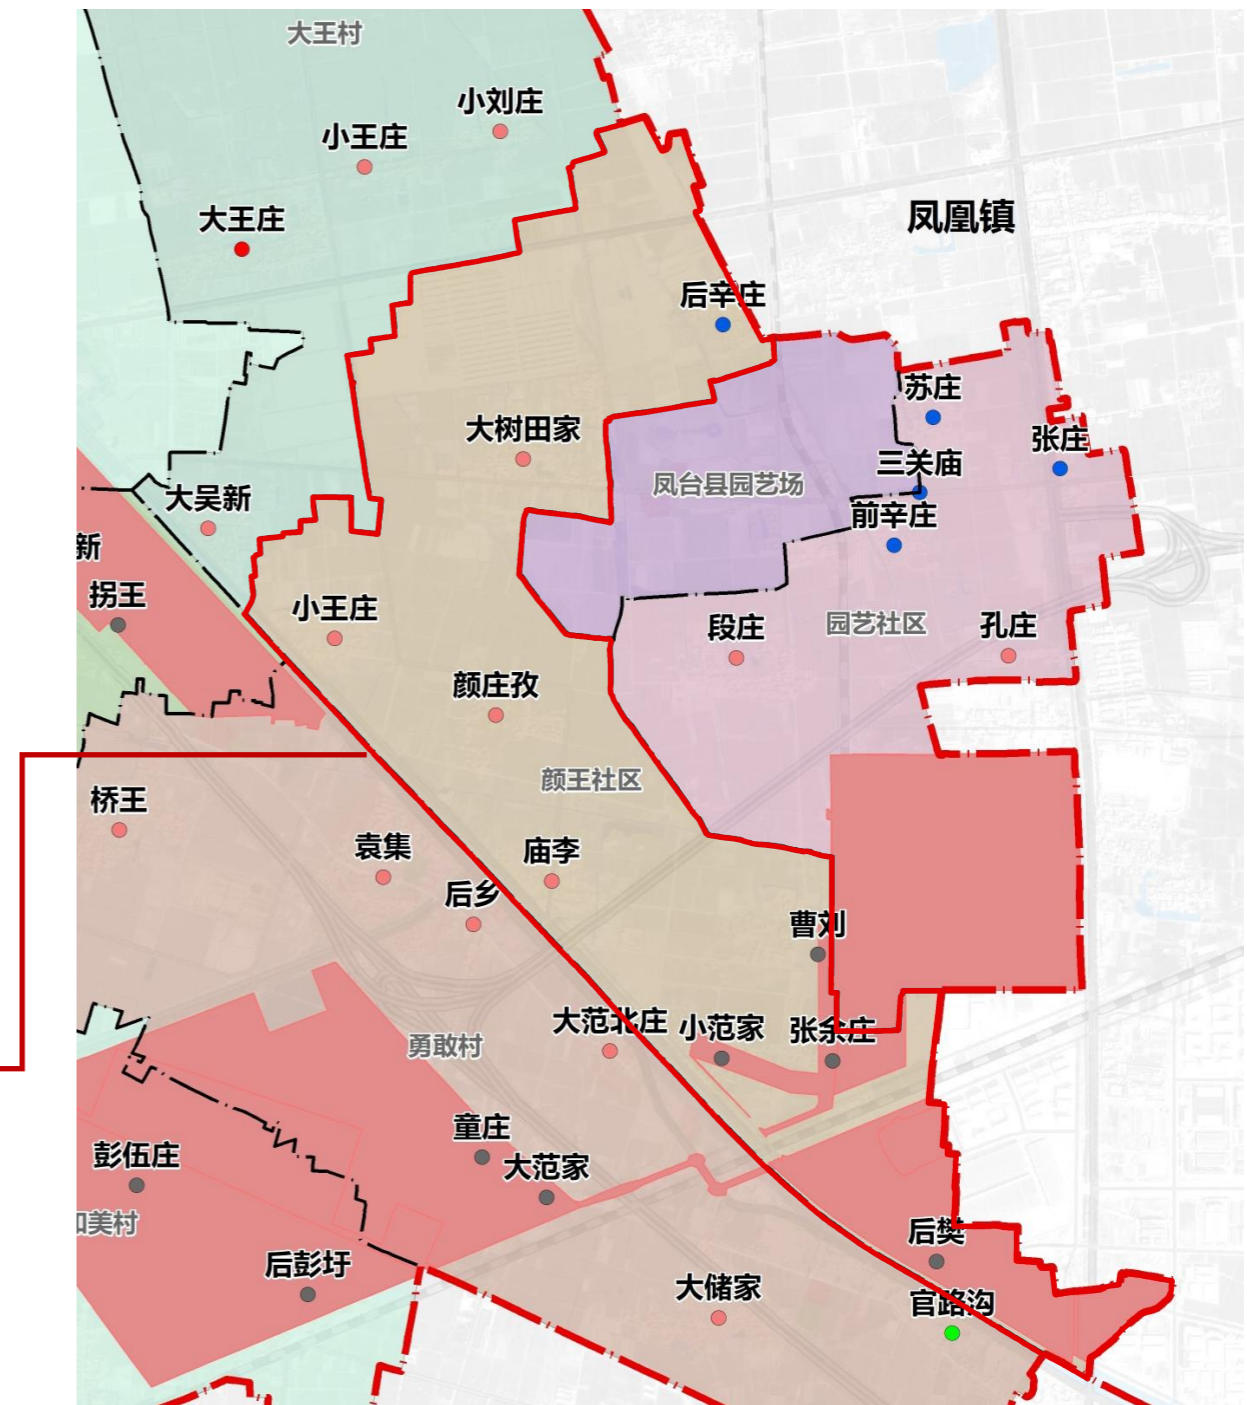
大王村
小刘庄
小王庄
大王庄
凤凰镇
后辛庄
苏庄
张庄
大树田家
凤台县园艺场
三关庙
大吴新
前辛庄
新
扬王
小王庄
段庄
园艺社区
孔庄
颜庄孜
颜王社区
桥王
袁集
庙李
后乡
曹刘
大范北庄
小范家
张余庄
勇敢村
童庄
彭伍庄
大范家
和美村
后樊
后彭圩
大储家
官路沟